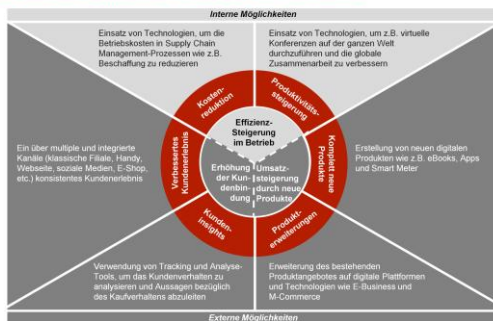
Interne Möglichkeiten

Einsatz von Technologien, um die Betriebskosten in Supply Chain Management-Prozessen wie z.B. Beschaffung zu reduzieren

Einsatz von Technologien, um z.B. virtuelle Konferenzen auf der ganzen Welt durchzuführen und die globale Zusammenarbeit zu verbessern

Ein über multiple und integrierte Kanäle (klassische Filiale, Handy, Webseite, soziale Medien, E-Shop, etc.) konsistentes Kundenerlebnis

Erstellung von neuen digitalen Produkten wie z.B. eBooks, Apps und Smart Meter

Kostenreduktion

Produktivitätssteigerung

Komplett neue Produkte

Produkterweiterungen

Kundeninsights

Verbessertes Kundenerlebnis

Effizienz-Steigerung im Betrieb

Erhöhung der Kundenbindung

Umsatzsteigerung durch neue Produkte

Verwendung von Tracking und Analyse-Tools, um das Kundenverhalten zu analysieren und Aussagen bezüglich des Kaufverhaltens abzuleiten

Erweiterung des bestehenden Produktangebotes auf digitale Plattformen und Technologien wie E-Business und M-Commerce

Externe Möglichkeiten